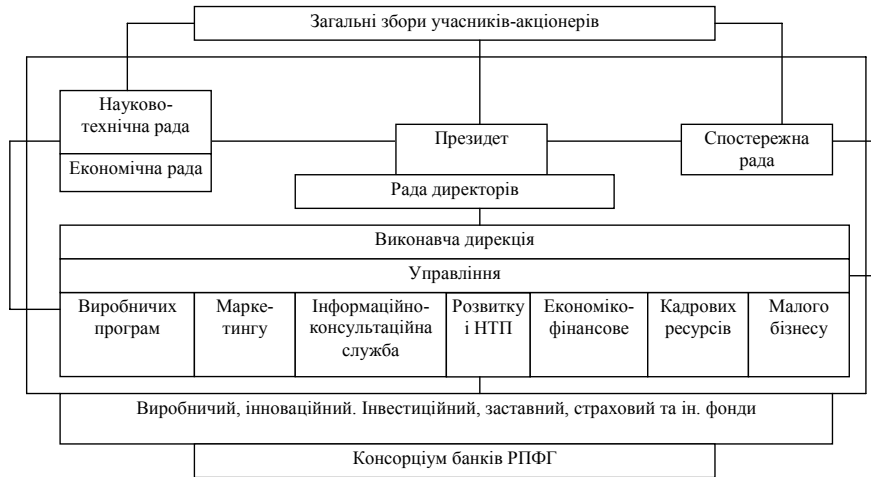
Загальні збори учасників-акціонерів

Науково-технічна рада

Економічна рада

Президет

Спостережна рада

Рада директорів

Виконавча дирекція

Управління

Виробничих програм

Маркетингу

Інформаційно-консультаційна служба

Розвитку і НТП

Економіко-фінансове

Кадрових ресурсів

Малого бізнесу

Виробничий, інноваційний. Інвестиційний, заставний, страховий та ін. фонди

Консорціум банків РПФГ